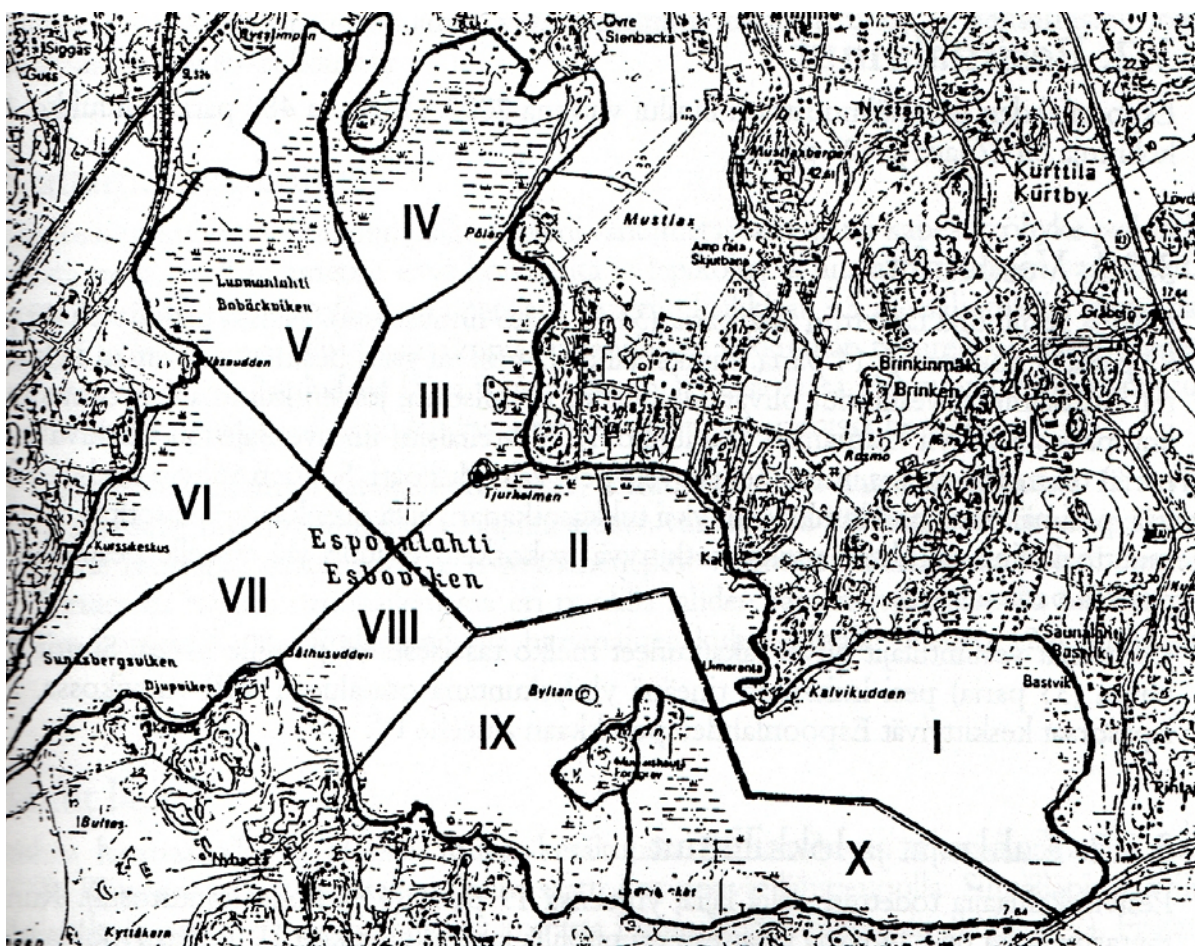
Siggas
Guss
Övre Stenbacka
Nystan
Kurttila
Kurtby
IV
Mustlax
Pölän
Amp rata Skjutbana
Luomanlahti
Bobäckviken
V
III
Gräbole
Brinkinmäki
Brinken
Rasmo
Tjurholmen
VI
Kurssikeskus
Espoonlahti
Esboviken
II
VII
VIII
Sundsbergsviken
Djupviken
Båthusudden
Kalvikudden
Saunalahti
Bastvik
Byltan
IX
I
X
Bultas
Nyback
Kyttåkern